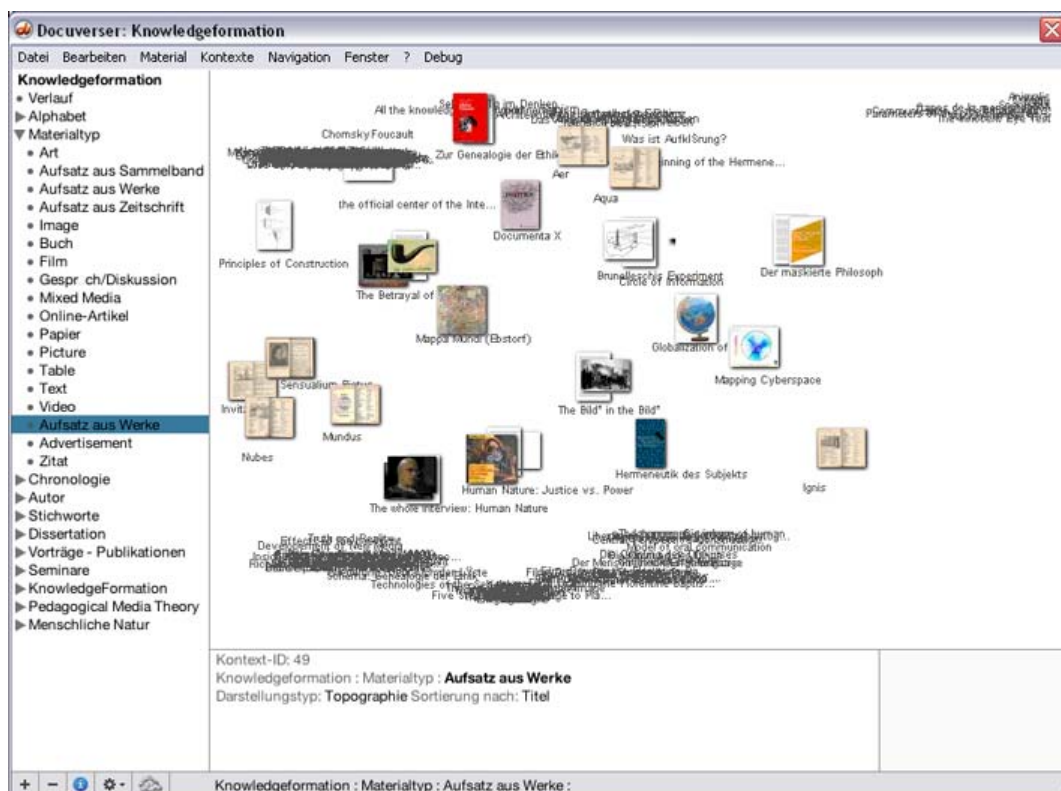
Docuverser: Knowledgeformation

Datei Bearbeiten Material Kontexte Navigation Fenster ? Debug

Knowledgeformation
• Verlauf
▶ Alphabet
▼ Materialtyp
• Art
• Aufsatz aus Sammelband
• Aufsatz aus Werke
• Aufsatz aus Zeitschrift
• Image
• Buch
• Film
• Gespr ch/Diskussion
• Mixed Media
• Online-Artikel
• Papier
• Picture
• Table
• Text
• Video
• Aufsatz aus Werke
• Advertisement
• Zitat
▶ Chronologie
▶ Autor
▶ Stichworte
▶ Dissertation
▶ Vorträge - Publikationen
▶ Seminare
▶ KnowledgeFormation
▶ Pedagogical Media Theory
▶ Menschliche Natur

All the knowle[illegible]
Chomsky Foucault
Zur Genealogie der Ethik
Was ist Aufkl$\ddot{}$rung?
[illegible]inning of the Hermene...
Aer
Aqua
the official center of the Inte...
Documenta X
Principles of Construction
The Betrayal of
Brunelleschis Experiment
Circle of Information
Der maskierte Philosoph
Mappa Mundi (Ebstorf)
Globalization of
Mapping Cyberspace
Sensualium Pictus
Invit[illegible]
Mundus
The Bild" in the Bild"
Nubes
Hermeneutik des Subjekts
Ignis
Human Nature: Justice vs. Power
The whole interview: Human Nature
Technologies of the Self
Five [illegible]
Model of oral communication
Der Mensch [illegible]

Kontext-ID: 49
Knowledgeformation : Materialtyp : Aufsatz aus Werke
Darstellungstyp: Topographie Sortierung nach: Titel

+ −
Knowledgeformation : Materialtyp : Aufsatz aus Werke :